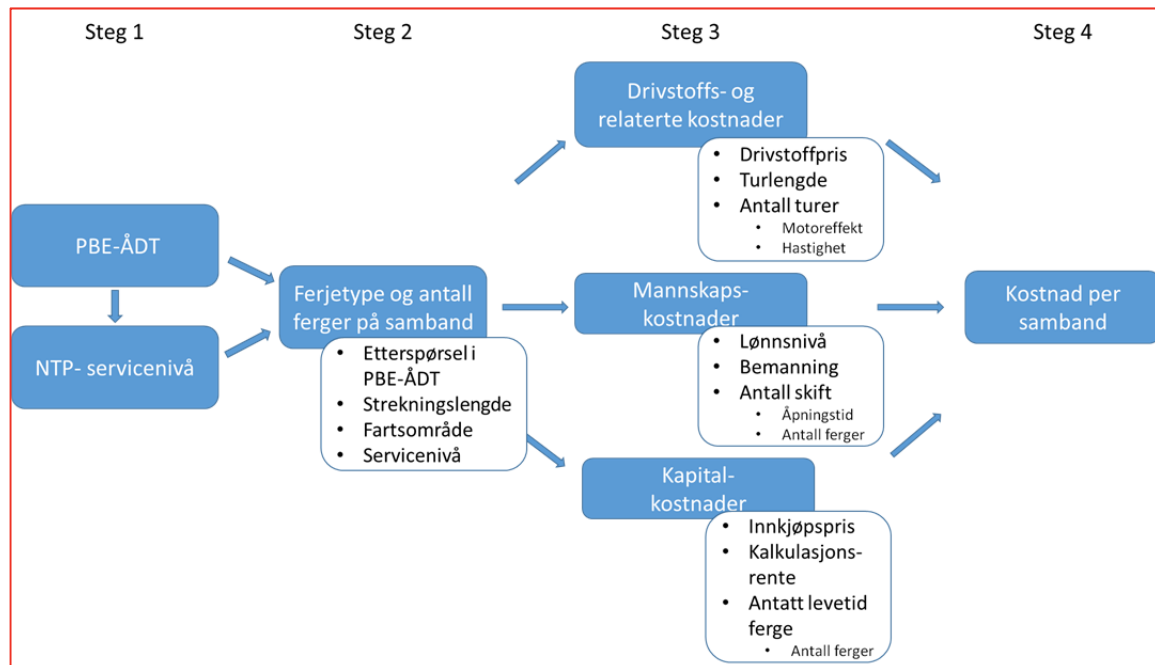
Steg 1

Steg 2

Steg 3

Steg 4

PBE-ÅDT

NTP- servicenivå

Ferjetype og antall ferger på samband

- Etterspørsel i PBE-ÅDT
- Strekningslengde
- Fartsområde
- Servicenivå

Drivstoffs- og relaterte kostnader

- Drivstoffpris
- Turlengde
- Antall turer
  - Motoreffekt
  - Hastighet

Mannskaps-kostnader

- Lønnsnivå
- Bemanning
- Antall skift
  - Åpningstid
  - Antall ferger

Kapital-kostnader

- Innkjøpspris
- Kalkulasjonsrente
- Antatt levetid ferge
  - Antall ferger

Kostnad per samband